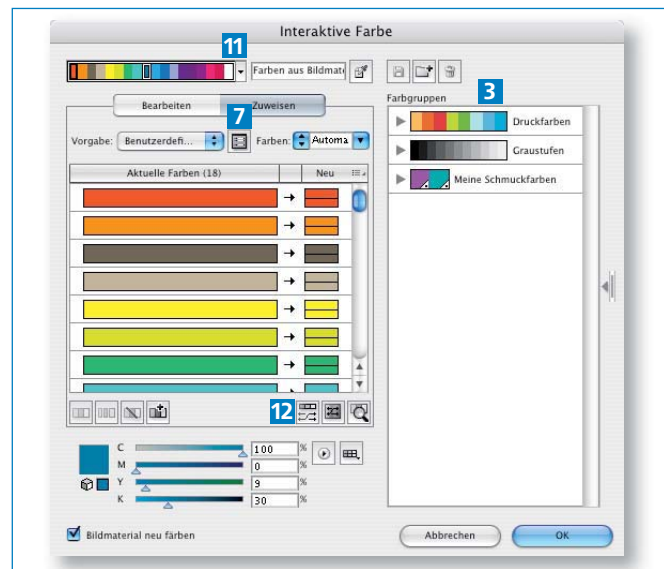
Interaktive Farbe

11

Farben aus Bildmate

Bearbeiten | Zuweisen

7

Vorgabe: Benutzerdefi...

Farben: Automa

Aktuelle Farben (18) | Neu

12

C 100 %
M 0 %
Y 9 %
K 30 %

Bildmaterial neu färben

Farbgruppen

3

Druckfarben

Graustufen

Meine Schmuckfarben

Abbrechen

OK